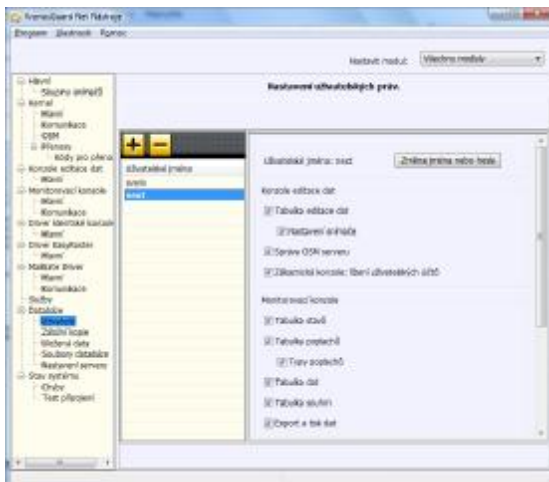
NomadGuard Net Nastavení

Program Nástroje Nápověda

Nastavit modul: Všechny moduly

Hlavní
Seznamy snímačů
Kontrol
Hlavní
Komunikace
GSM
Přenos
Kódy pro přenos
Konzole editace dat
Hlavní
Monitorovací konzole
Hlavní
Komunikace
Driver Identikit konzole
Hlavní
Driver Keyfinder
Hlavní
Malkator Driver
Hlavní
Komunikace
Služby
Databáze
Uživatelé
Zálohování
Mazání dat
Soubory databáze
Nastavení serveru
Stav systému
Chyby
Test připojení

Nastavení uživatelských práv.

Uživatelské jméno
sveto
sest

Uživatelské jméno: sest

Změna jména nebo hesla

Konzole editace dat
Tabulka editace dat
Nastavení snímačů
Správa GSM serveru
Zákaznické konzole: tlačítko uživatelských účtů

Monitorovací konzole
Tabulka stavů
Tabulka poplachů
Trasy poplachů
Tabulka dat
Tabulka souhrn
Export a tisk dat